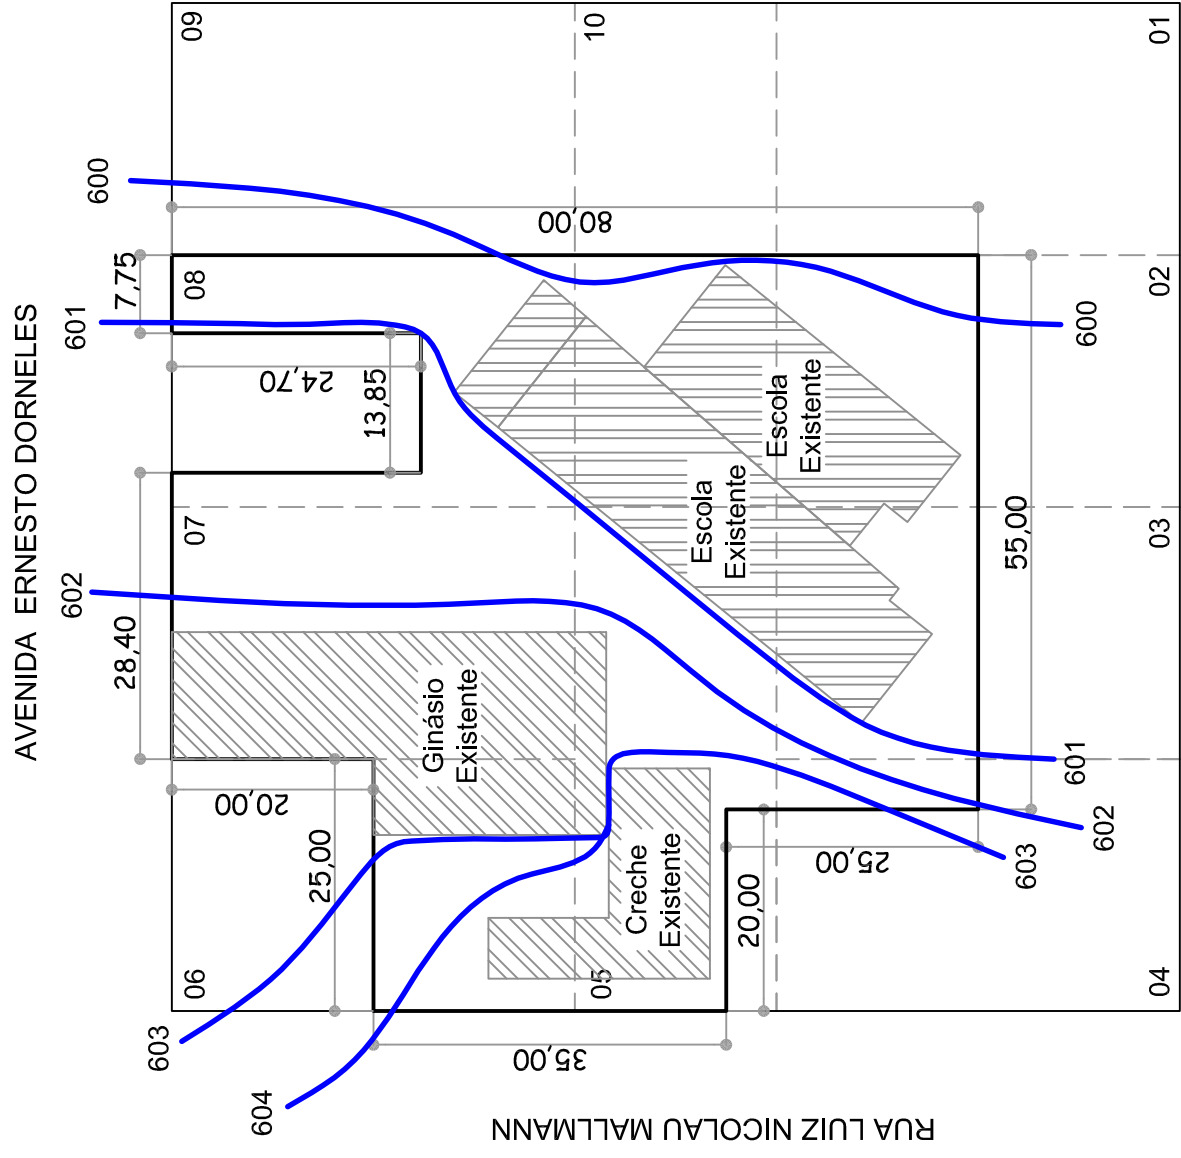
AVENIDA ERNESTO DORNELES

RUA LUIZ NICOLAU MALLMANN

09
10
01
600
80,00
7,75
08
02
601
600
24,70
13,85
Escola Existente
Escola Existente
07
03
55,00
602
28,40
Ginásio Existente
601
20,00
602
25,00
25,00
603
Creche Existente
20,00
06
05
04
603
35,00
604